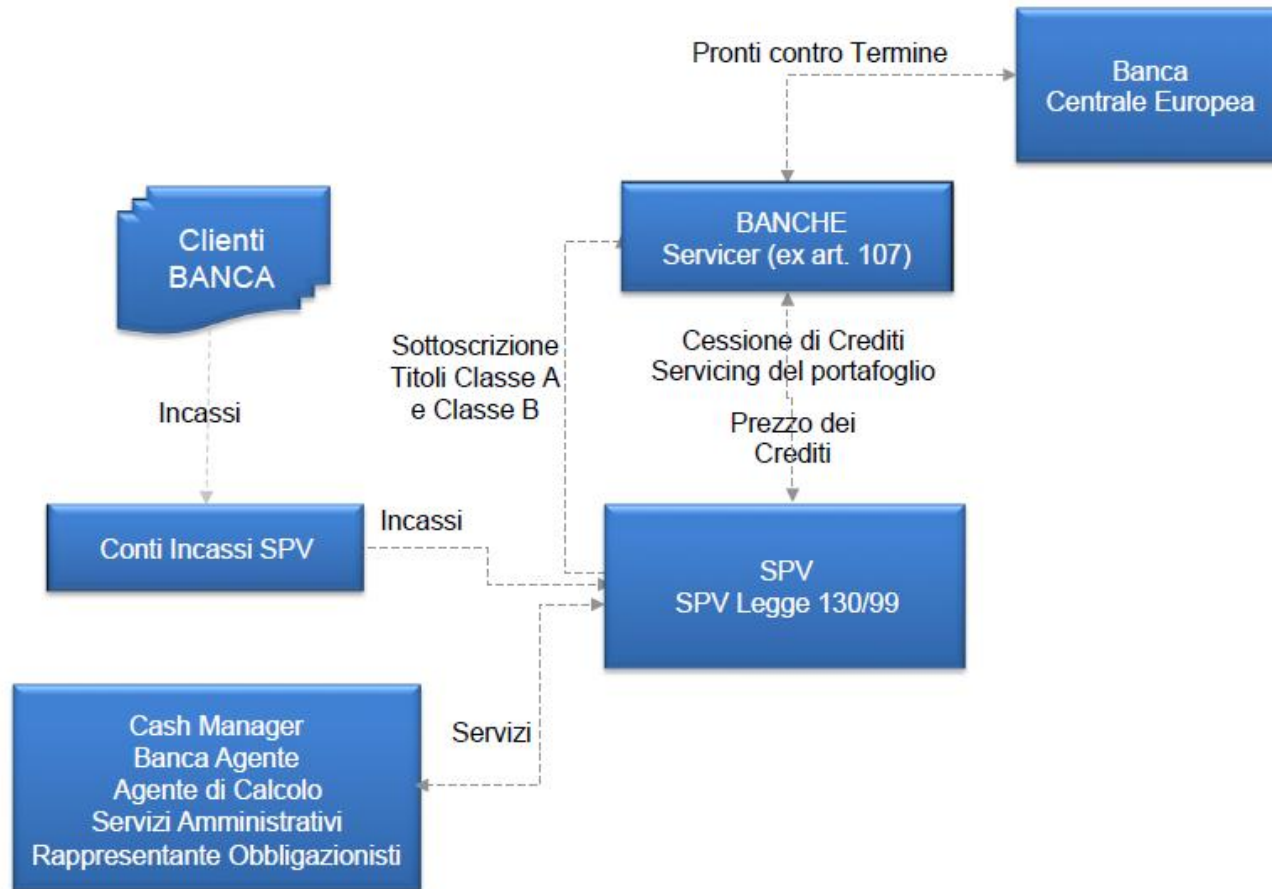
Pronti contro Termine

Banca
Centrale Europea

Clienti
BANCA

BANCHE
Servicer (ex art. 107)

Sottoscrizione
Titoli Classe A
e Classe B

Cessione di Crediti
Servicing del portafoglio

Prezzo dei
Crediti

Incassi

Conti Incassi SPV

Incassi

SPV
SPV Legge 130/99

Servizi

Cash Manager
Banca Agente
Agente di Calcolo
Servizi Amministrativi
Rappresentante Obbligazionisti